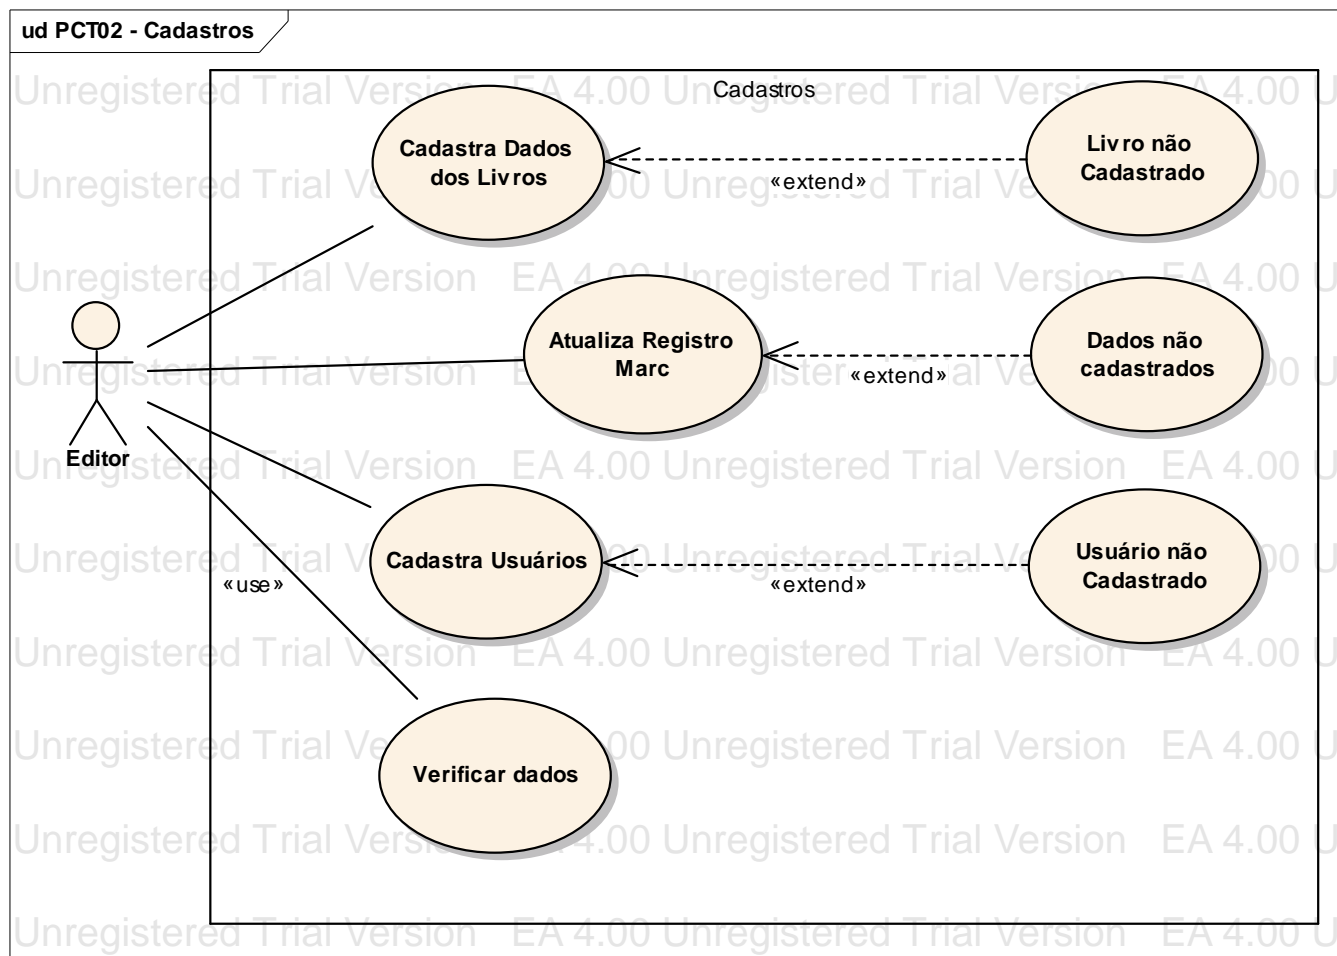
ud PCT02 - Cadastros

Unregistered Trial Version EA 4.00 Unregistered Trial Version EA 4.00 U

Cadastros

Cadastra Dados dos Livros

«extend»

Livro não Cadastrado

Atualiza Registro Marc

«extend»

Dados não cadastrados

Editor

Cadastra Usuários

«extend»

Usuário não Cadastrado

«use»

Verificar dados